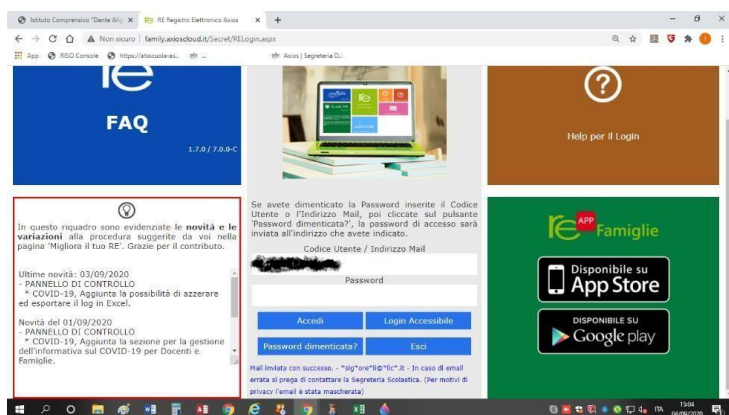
Istituto Comprensivo "Dante Alig ×
RE Registro Elettronico Axios ×
+
Non sicuro | family.axioscloud.it/Secret/RELogin.aspx
App
RISO Console
https://atiscuola-asi...
Axios | Segreteria D...

FAQ
1.7.0 / 7.0.0-C

Help per il Login

In questo riquadro sono evidenziate le **novità e le variazioni** alla procedura suggerite da voi nella pagina 'Migliora il tuo RE'. Grazie per il contributo.

Ultime novità: 03/09/2020
- PANNELLO DI CONTROLLO
* COVID-19, Aggiunta la possibilità di azzerare ed esportare il log in Excel.

Novità del 01/09/2020
- PANNELLO DI CONTROLLO
* COVID-19, Aggiunta la sezione per la gestione dell'informativa sul COVID-19 per Docenti e Famiglie.

Se avete dimenticato la Password inserite il Codice Utente o l'Indirizzo Mail, poi cliccate sul pulsante 'Password dimenticata?', la password di accesso sarà inviata all'indirizzo che avete indicato.

Codice Utente / Indirizzo Mail
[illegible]
Password

Accedi
Login Accessibile
Password dimenticata?
Esci

Mail inviata con successo. - *sig*ore*@*lic*.it - In caso di email errata si prega di contattare la Segreteria Scolastica. (Per motivi di privacy l'email è stata mascherata)

re APP Famiglie
Disponibile su
App Store
DISPONIBILE SU
Google play

ITA
15:04
04/09/2020